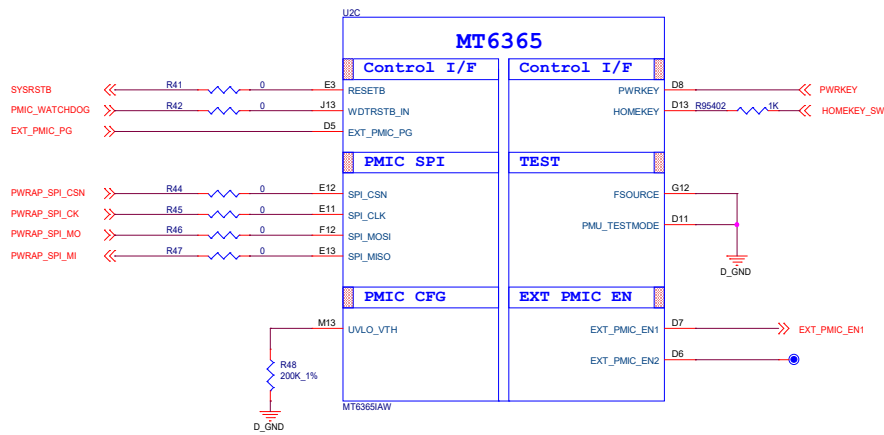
U2C

MT6365

Control I/F

Control I/F

SYSRSTB
R41
0
E3
RESETB

PMIC_WATCHDOG
R42
0
J13
WDTRSTB_IN

EXT_PMIC_PG
D5
EXT_PMIC_PG

PWRKEY
D8
PWRKEY

HOMEKEY
D13
R95402
1K
HOMEKEY_SW

PMIC SPI

TEST

PWRAP_SPI_CSN
R44
0
E12
SPI_CSN

PWRAP_SPI_CK
R45
0
E11
SPI_CLK

PWRAP_SPI_MO
R46
0
F12
SPI_MOSI

PWRAP_SPI_MI
R47
0
E13
SPI_MISO

FSOURCE
G12

PMU_TESTMODE
D11

D_GND

PMIC CFG

EXT PMIC EN

M13
UVLO_VTH

R48
200K_1%

D_GND

EXT_PMIC_EN1
D7
EXT_PMIC_EN1

EXT_PMIC_EN2
D6

MT6365IAW